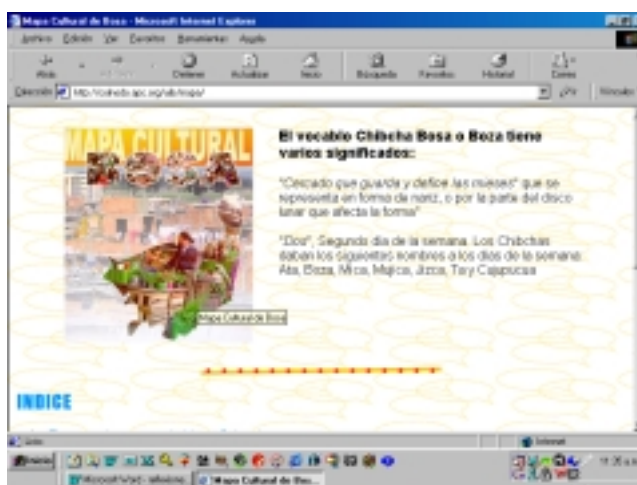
Mapa Cultural de Bosa - Microsoft Internet Explorer

Archivo Edición Ver Favoritos Herramientas Ayuda

Atrás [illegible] Detener Actualizar Inicio Búsqueda Favoritos Historial Correo

Dirección http://colnodo.apc.org/ub/mapa/ Ir Vínculos

MAPA CULTURAL

El vocablo Chibcha Bosa o Boza tiene varios significados:

"Cercado que guarda y defiende las mieses" que se representa en forma de nariz, o por la parte del disco lunar que afecta la forma"

"Dos", Segundo día de la semana. Los Chibchas daban los siguientes nombres a los días de la semana: Ata, Boza, Mica, Mujica, Jizca, Ta y Cajupcua

Mapa Cultural de Bosa

INDICE

Listo

Internet

Inicio

Microsoft Word - sdivisión

Mapa Cultural de Bos...